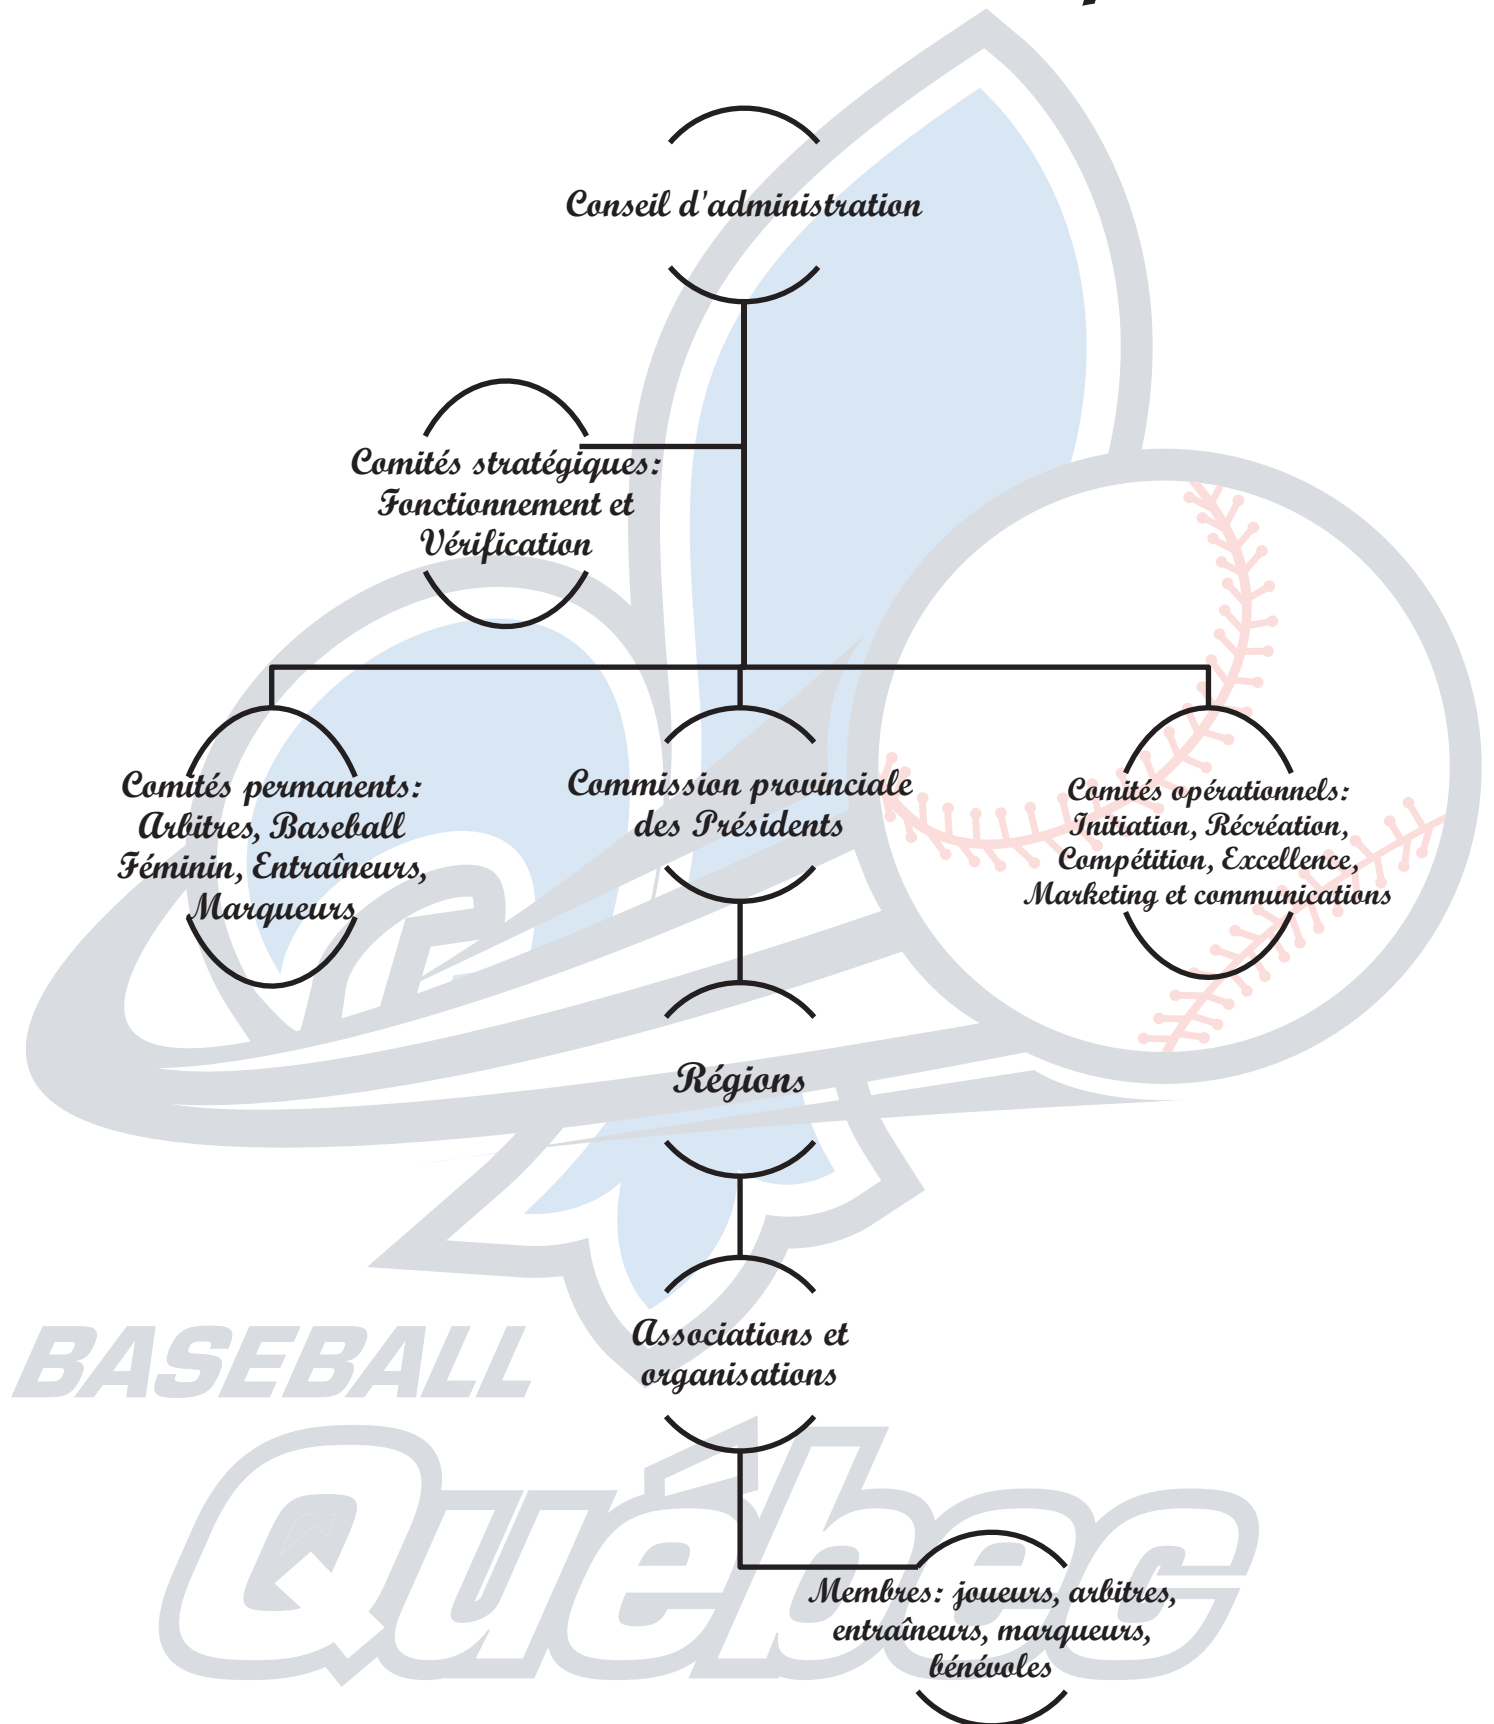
Conseil d'administration

Comités stratégiques: Fonctionnement et Vérification

Comités permanents: Arbitres, Baseball Féminin, Entraîneurs, Marqueurs

Commission provinciale des Présidents

Comités opérationnels: Initiation, Récréation, Compétition, Excellence, Marketing et communications

Régions

Associations et organisations

Membres: joueurs, arbitres, entraîneurs, marqueurs, bénévoles

BASEBALL
Québec